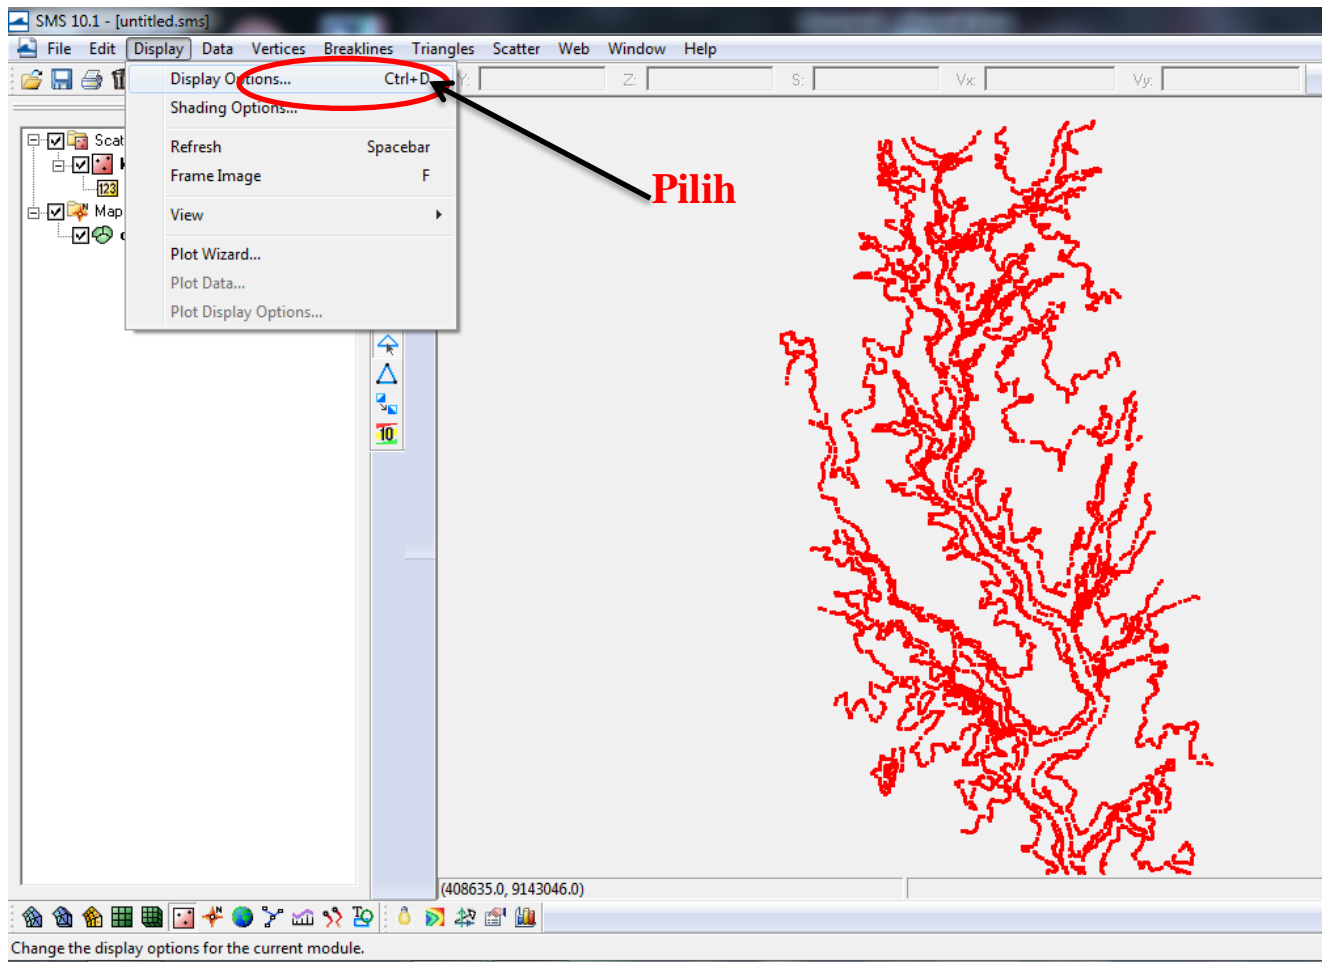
SMS 10.1 - [untitled.sms]

File Edit Display Data Vertices Breaklines Triangles Scatter Web Window Help

Display Options... Ctrl+D
Shading Options...
Refresh Spacebar
Frame Image F
View
Plot Wizard...
Plot Data...
Plot Display Options...

Y: Z: S: Vx: Vy:

Scat
123
Map

10

Pilih

(408635.0, 9143046.0)

Change the display options for the current module.